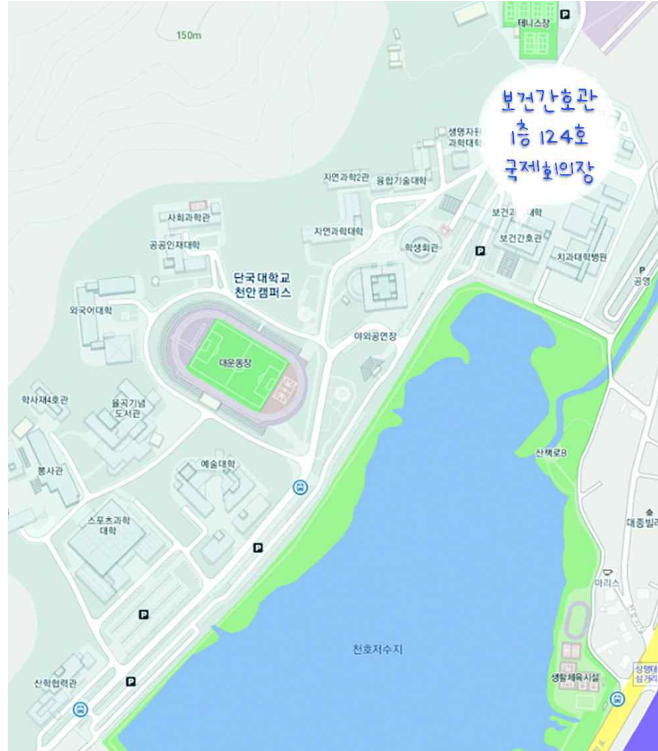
150m

테니스장

P

보건간호관
1층 124호
국제회의장

생명자원과학대학

자연과학2관

융합기술대학

사회과학관

자연과학대학

학생회관

보건과학대학

보건간호관

치과대학병원

공공인재대학

P

단국대학교
천안캠퍼스

외국어대학

야외공연장

대운동장

학사제4호관

율곡기념도서관

산책로B

봉사관

예술대학

스포츠과학대학

P

대종빌라

마리스

P

천호저수지

생활체육시설

산학협력관

P

상명대
삼거리